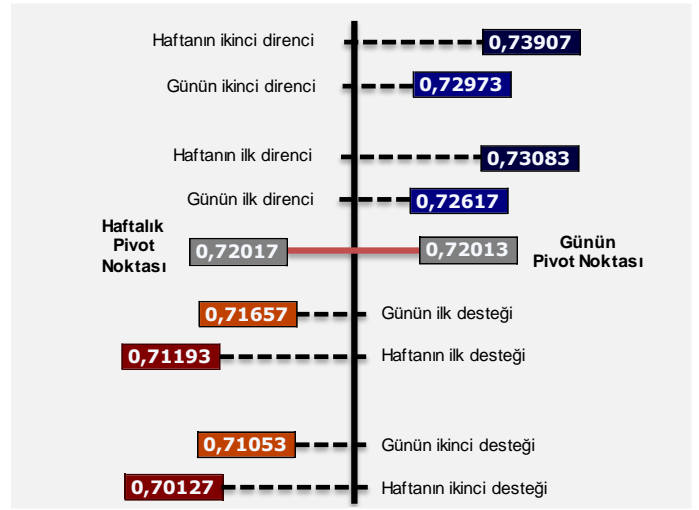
Haftanın ikinci direnci 0,73907

Günün ikinci direnci 0,72973

Haftanın ilk direnci 0,73083

Günün ilk direnci 0,72617

Haftalık Pivot Noktası 0,72017

0,72013 Günün Pivot Noktası

0,71657 Günün ilk desteği

0,71193 Haftanın ilk desteği

0,71053 Günün ikinci desteği

0,70127 Haftanın ikinci desteği